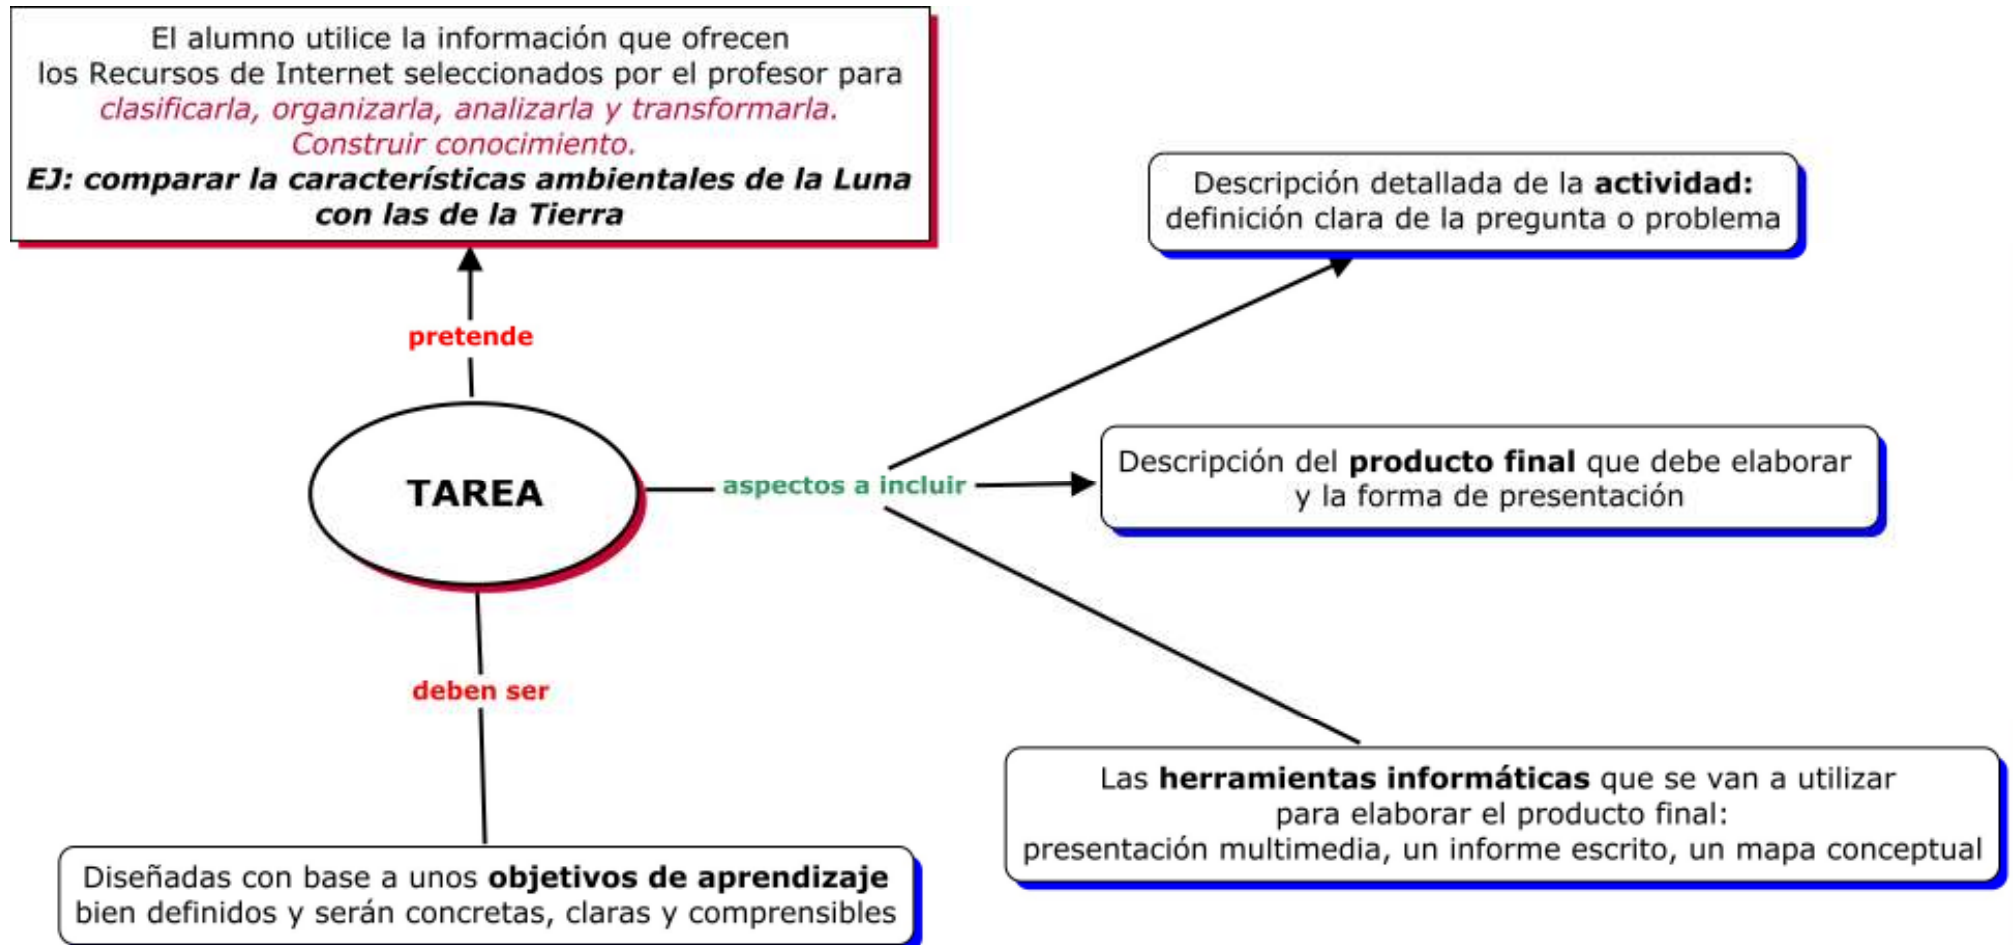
El alumno utilice la información que ofrecen los Recursos de Internet seleccionados por el profesor para clasificarla, organizarla, analizarla y transformarla. Construir conocimiento.
EJ: comparar la características ambientales de la Luna con las de la Tierra

pretende

TAREA

aspectos a incluir

Descripción detallada de la actividad: definición clara de la pregunta o problema

Descripción del producto final que debe elaborar y la forma de presentación

Las herramientas informáticas que se van a utilizar para elaborar el producto final: presentación multimedia, un informe escrito, un mapa conceptual

deben ser

Diseñadas con base a unos objetivos de aprendizaje bien definidos y serán concretas, claras y comprensibles